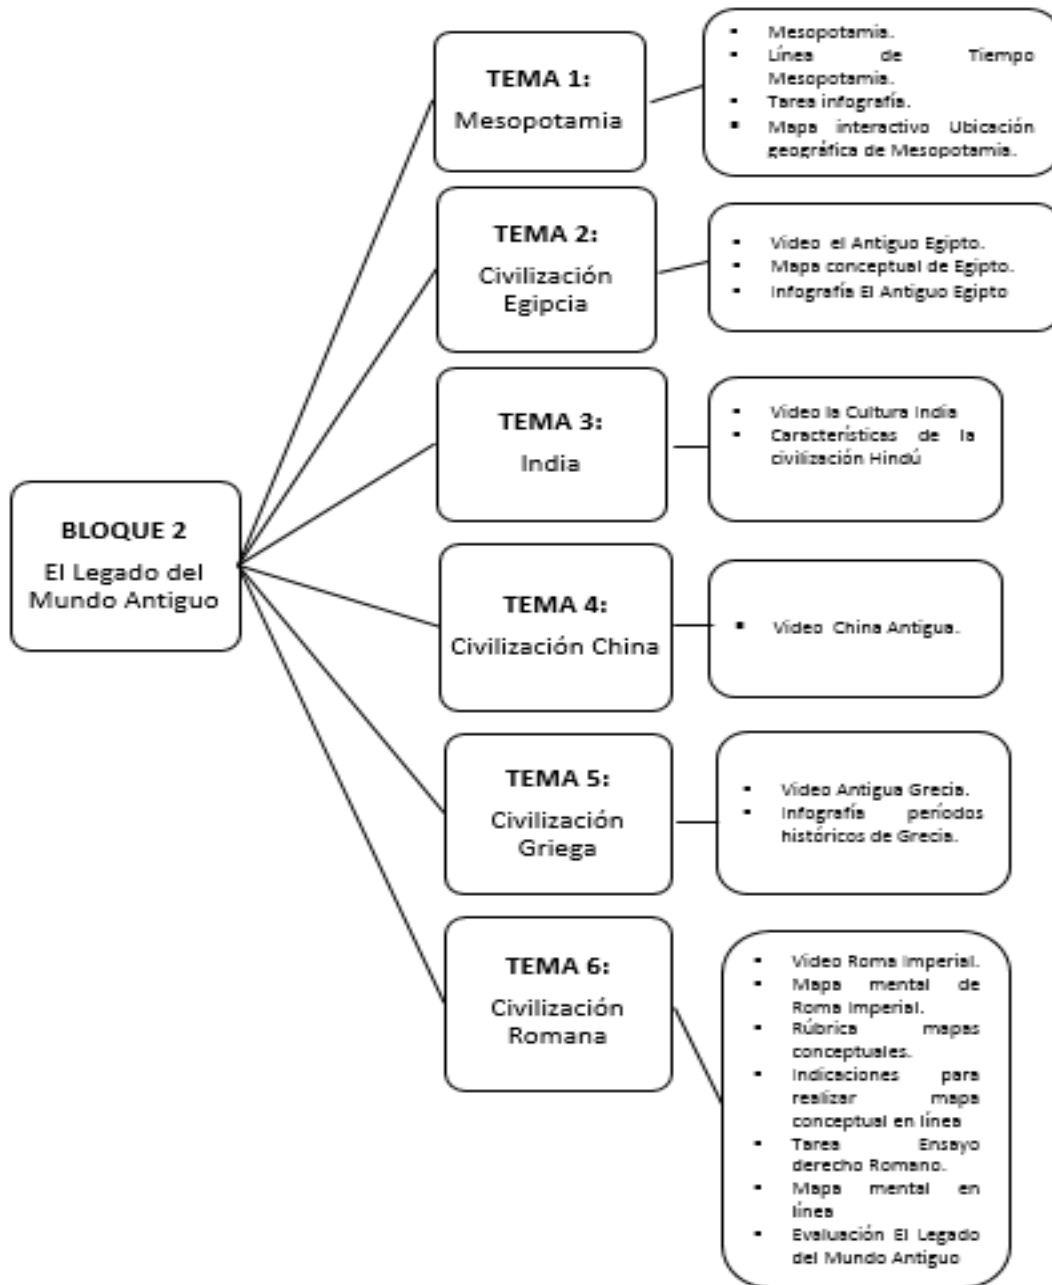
BLOQUE 2
El Legado del Mundo Antiguo

TEMA 1:
Mesopotamia

- Mesopotamia.
- Línea de Tiempo Mesopotamia.
- Tarea infografía.
- Mapa interactivo Ubicación geográfica de Mesopotamia.

TEMA 2:
Civilización Egipcia

- Video el Antiguo Egipto.
- Mapa conceptual de Egipto.
- Infografía El Antiguo Egipto

TEMA 3:
India

- Video la Cultura India
- Características de la civilización Hindú

TEMA 4:
Civilización China

- Video China Antigua.

TEMA 5:
Civilización Griega

- Video Antigua Grecia.
- Infografía períodos históricos de Grecia.

TEMA 6:
Civilización Romana

- Video Roma Imperial.
- Mapa mental de Roma Imperial.
- Rúbrica mapas conceptuales.
- Indicaciones para realizar mapa conceptual en línea
- Tarea Ensayo derecho Romano.
- Mapa mental en línea
- Evaluación El Legado del Mundo Antiguo